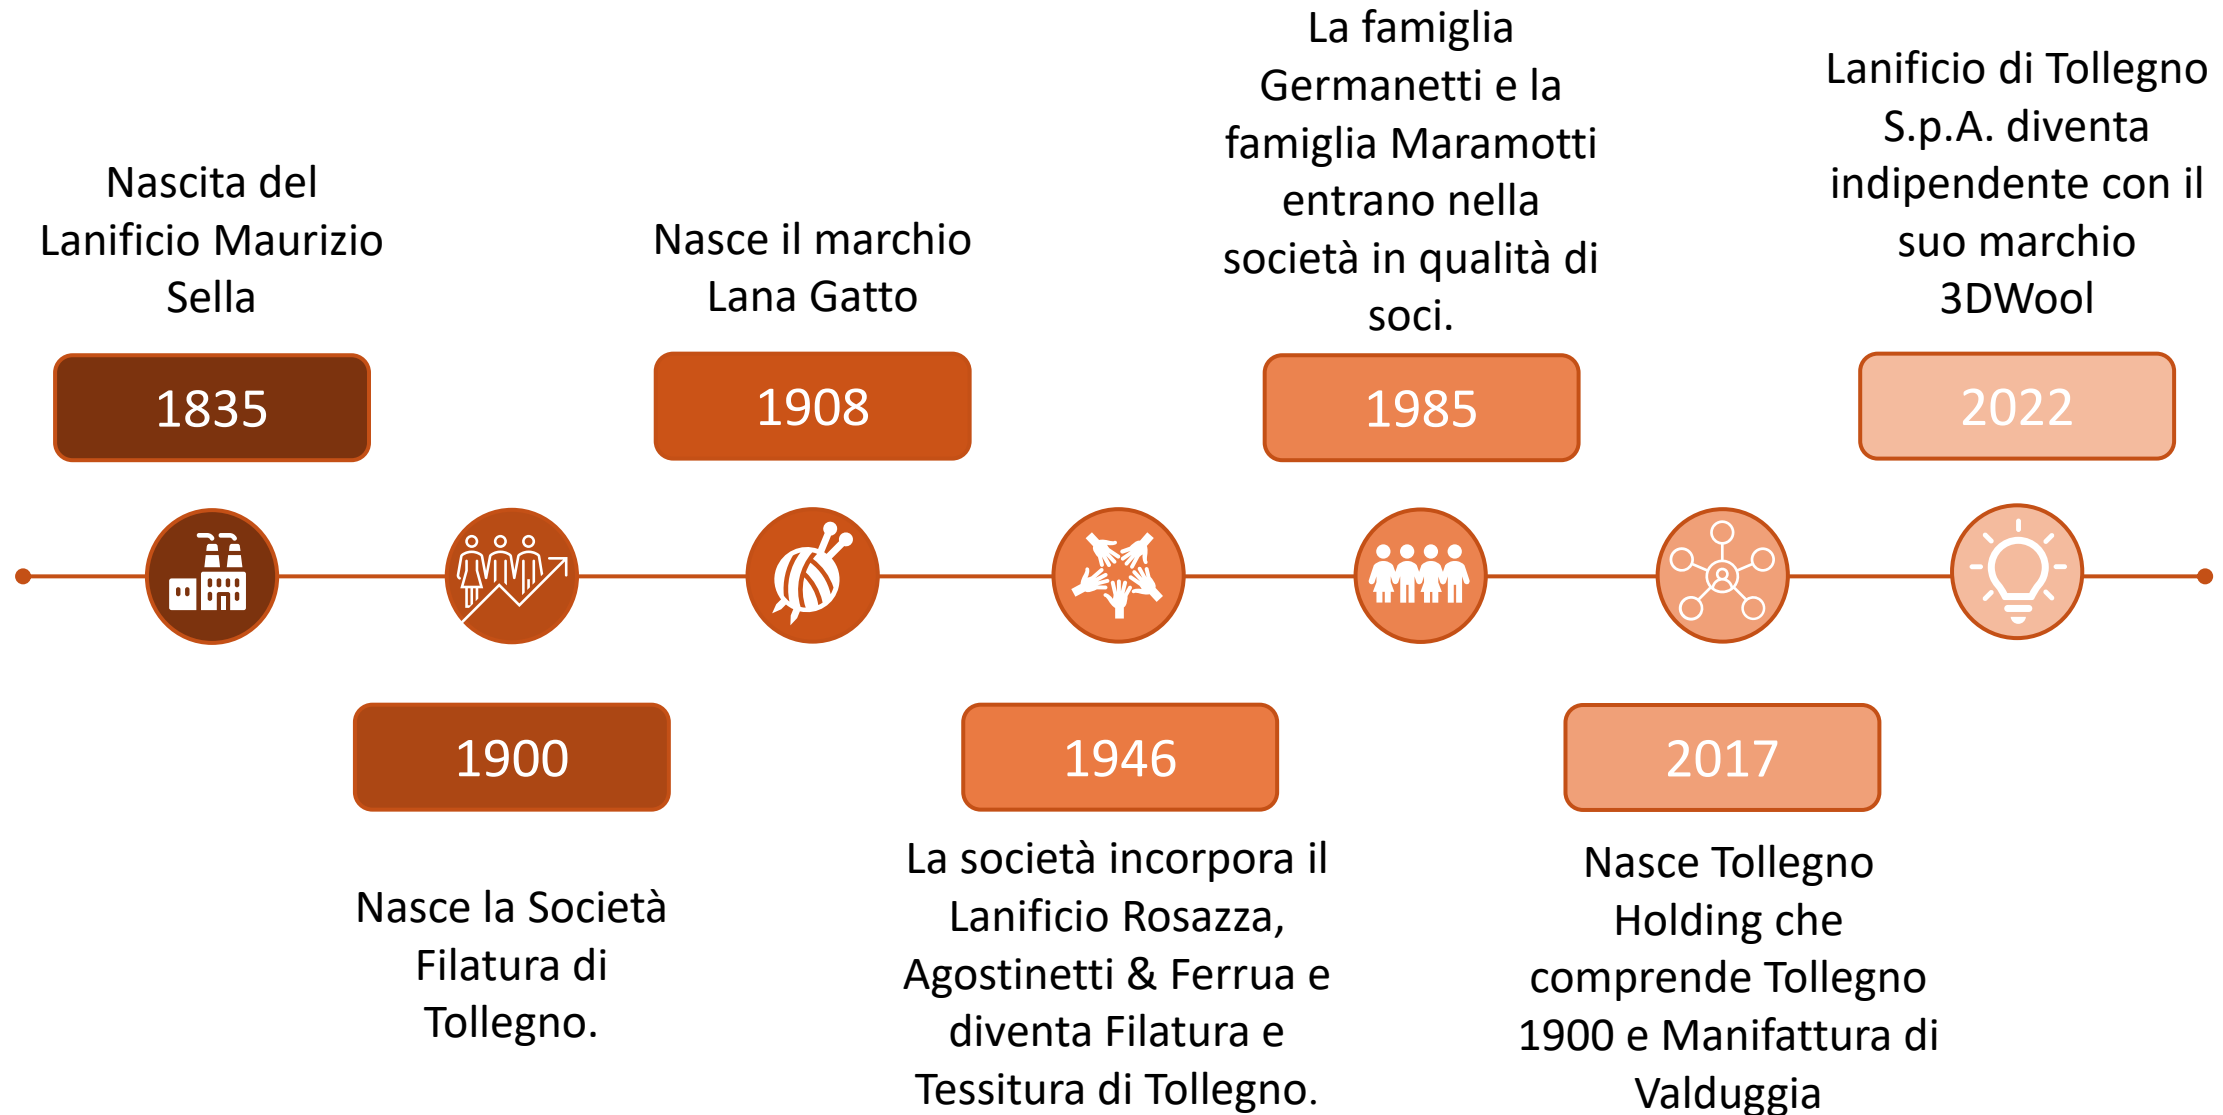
Nascita del Lanificio Maurizio Sella

1835

Nasce il marchio Lana Gatto

1908

La famiglia Germanetti e la famiglia Maramotti entrano nella società in qualità di soci.

1985

Lanificio di Tollegno S.p.A. diventa indipendente con il suo marchio 3DWool

2022

1900

Nasce la Società Filatura di Tollegno.

1946

La società incorpora il Lanificio Rosazza, Agostinetti & Ferrua e diventa Filatura e Tessitura di Tollegno.

2017

Nasce Tollegno Holding che comprende Tollegno 1900 e Manifattura di Valduggia